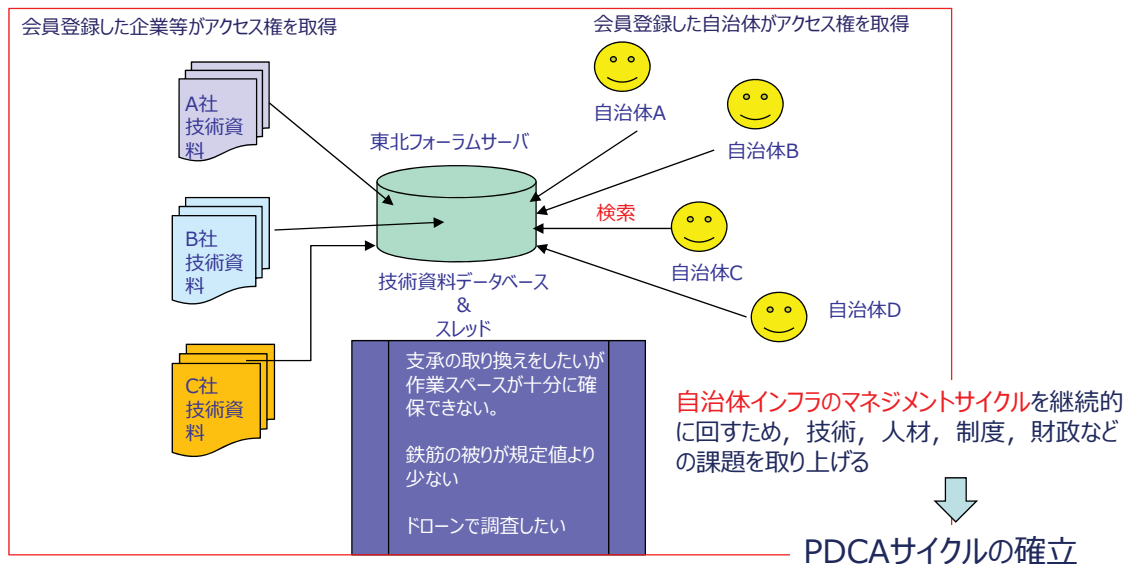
会員登録した企業等がアクセス権を取得

会員登録した自治体がアクセス権を取得

A社
技術資料

B社
技術資料

C社
技術資料

東北フォーラムサーバ

技術資料データベース
&
スレッド

自治体A

自治体B

検索

自治体C

自治体D

支承の取り換えをしたいが作業スペースが十分に確保できない。

鉄筋の被りが規定値より少ない

ドローンで調査したい

自治体インフラのマネジメントサイクルを継続的に回すため，技術，人材，制度，財政などの課題を取り上げる

PDCAサイクルの確立